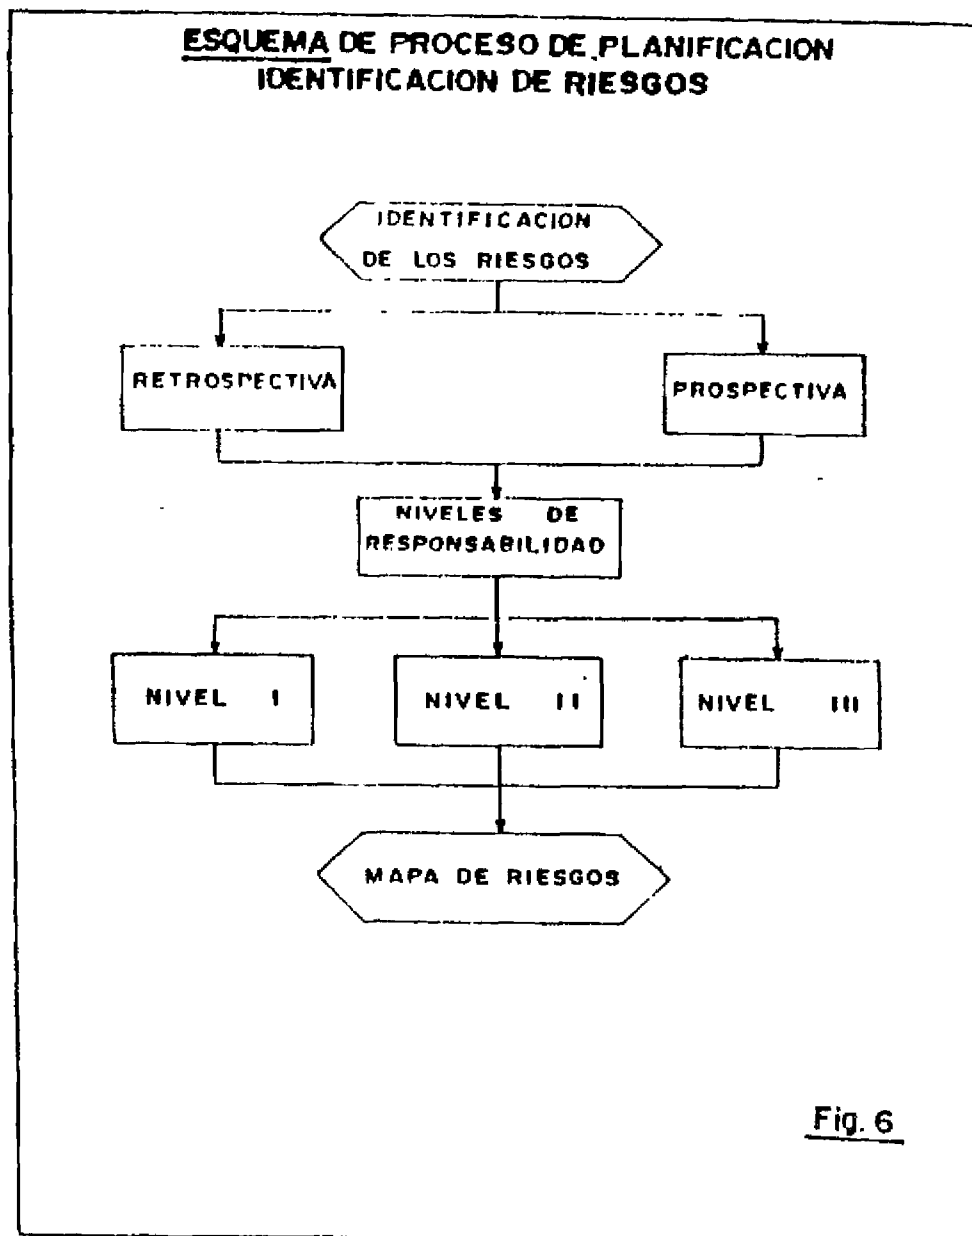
ESQUEMA DE PROCESO DE PLANIFICACION
IDENTIFICACION DE RIESGOS

IDENTIFICACION DE LOS RIESGOS

RETROSPECTIVA

PROSPECTIVA

NIVELES DE RESPONSABILIDAD

NIVEL I

NIVEL II

NIVEL III

MAPA DE RIESGOS

Fig. 6